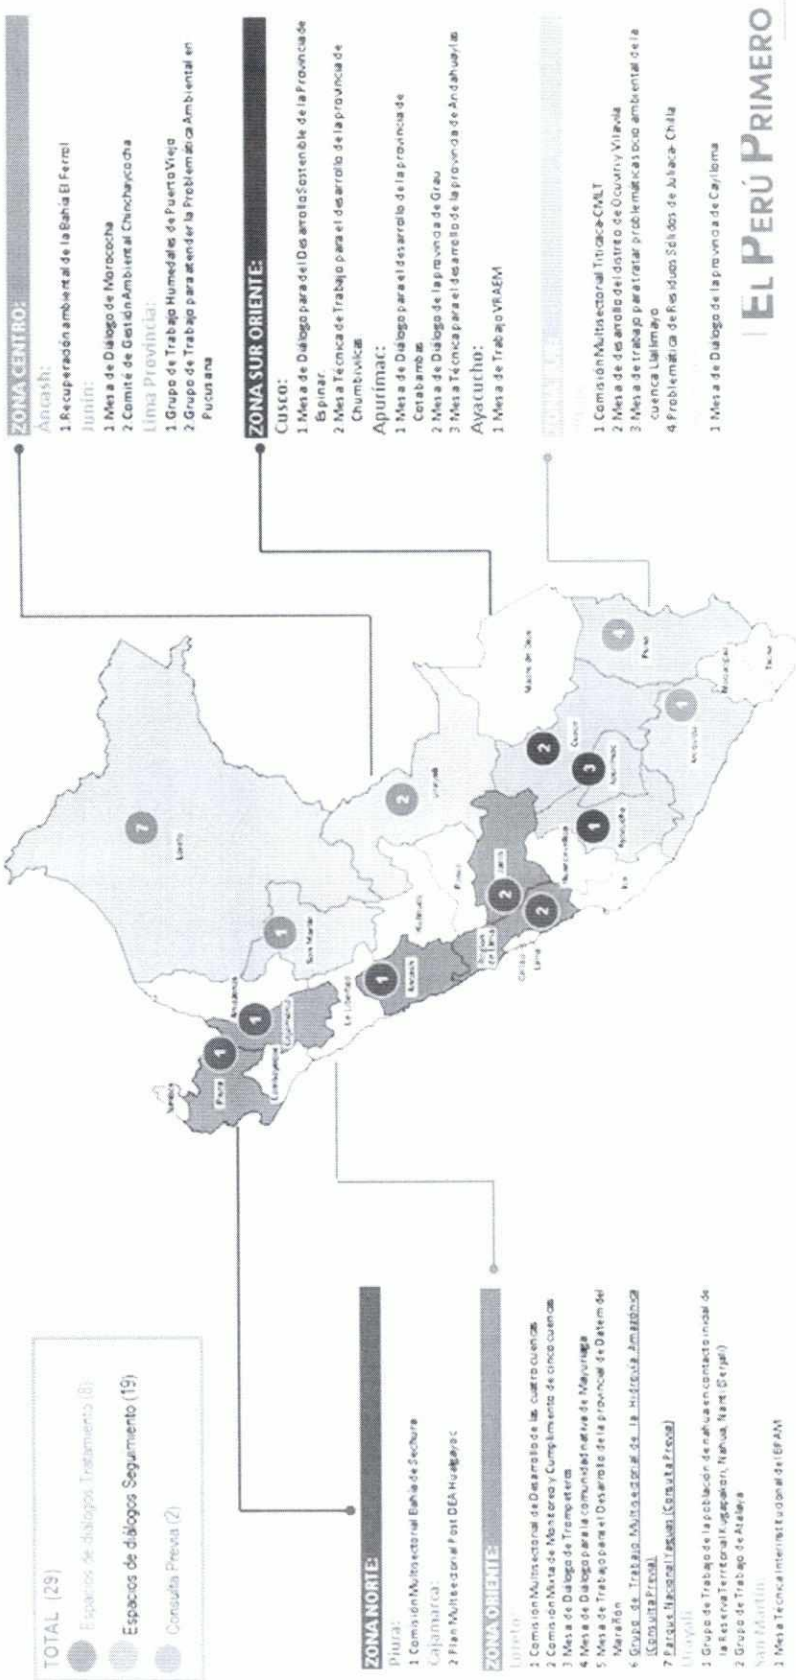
TOTAL (29)
Espacios de diálogos Tratamiento (8)
Espacios de diálogos Seguimiento (19)
Consulta Previa (2)

ZONA NORTE:
Piura:
1 Comisión Multisectoral Bahía de Sechura
Cajamarca:
2 Plan Multisectorial Post DEA Hualgayoc

ZONA ORIENTE:
Loreto:
1 Comisión Multisectoral de Desarrollo de las cuatro cuencas
2 Comisión Mixta de Monitoreo y Cumplimiento de cinco cuencas
3 Mesa de Diálogo de Trompeteros
4 Mesa de Diálogo para la comunidad nativa de Mayuriaga
5 Mesa de Trabajo para el Desarrollo de la provincia de Datem del Marañón
6 Grupo de Trabajo Multisectorial de la Hidrovía Amazónica (Consulta Previa)
7 Parque Nacional Yaguas (Consulta Previa)
Ucayali:
1 Grupo de Trabajo de la población de nahua en contacto inicial de la Reserva Territorial Kugapakori, Nahua, Nanti (Serjali)
2 Grupo de Trabajo de Atalaya
San Martín:
1 Mesa Técnica Interinstitucional del EPAM

ZONA CENTRO:
Ancash:
1 Recuperación ambiental de la Bahía El Ferrol
Junín:
1 Mesa de Diálogo de Morococha
2 Comité de Gestión Ambiental Chinchaycocha
Lima Provincia:
1 Grupo de Trabajo Humedales de Puerto Viejo
2 Grupo de Trabajo para atender la Problemática Ambiental en Pucusana

ZONA SUR ORIENTE:
Cusco:
1 Mesa de Diálogo para el Desarrollo Sostenible de la Provincia de Espinar.
2 Mesa Técnica de Trabajo para el desarrollo de la provincia de Chumbivilcas
Apurímac:
1 Mesa de Diálogo para el desarrollo de la provincia de Cotabambas
2 Mesa de Diálogo de la provincia de Grau
3 Mesa Técnica para el desarrollo de la provincia de Andahuaylas
Ayacucho:
1 Mesa de Trabajo VRAEM

ZONA SUR:
Puno:
1 Comisión Multisectorial Titicaca-CMLT
2 Mesa de desarrollo del distrito de Ocuviri y Vilavila
3 Mesa de trabajo para tratar problemática socio ambiental de la cuenca Llallimayo
4 Problemática de Residuos Sólidos de Juliaca-Chilla
Arequipa:
1 Mesa de Diálogo de la provincia de Caylloma

Tumbes Piura Cajamarca Amazonas Lambayeque La Libertad San Martín Loreto Ancash Huánuco Pasco Ucayali Junín Lima Provincia Callao Lima Huancavelica Ica Ayacucho Apurímac Cusco Madre de Dios Puno Arequipa Moquegua Tacna

EL PERÚ PRIMERO